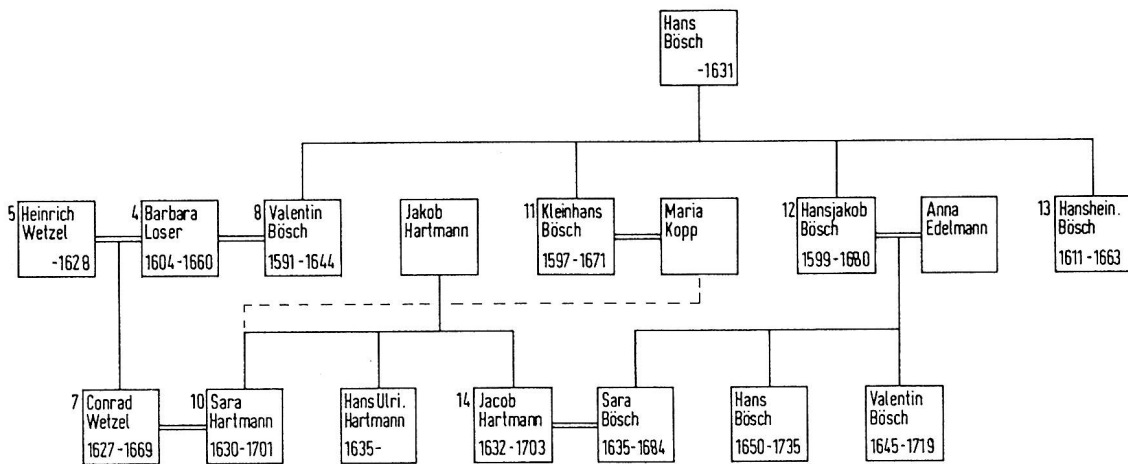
Hans Bösch -1631

5 Heinrich Wetzel -1628

4 Barbara Loser 1604-1660

8 Valentin Bösch 1591-1644

Jakob Hartmann

11 Kleinhans Bösch 1597-1671

Maria Kopp

12 Hansjakob Bösch 1599-1680

Anna Edelmann

13 Hanshein. Bösch 1611-1663

7 Conrad Wetzel 1627-1669

10 Sara Hartmann 1630-1701

Hans Ulri. Hartmann 1635-

14 Jacob Hartmann 1632-1703

Sara Bösch 1635-1684

Hans Bösch 1650-1735

Valentin Bösch 1645-1719